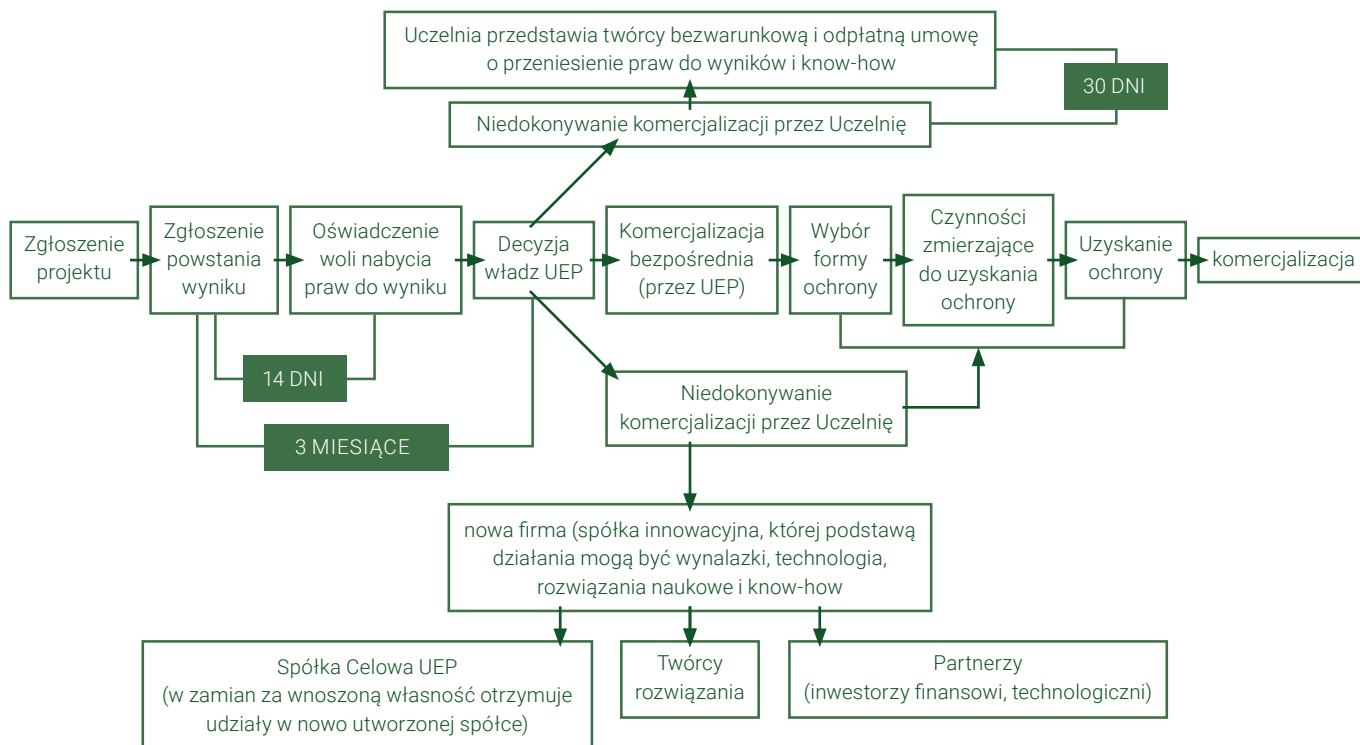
Uczelnia przedstawia twórcy bezwarunkową i odpłatną umowę o przeniesienie praw do wyników i know-how

30 DNI

Niedokonywanie komercjalizacji przez Uczelnię

Zgłoszenie projektu

Zgłoszenie powstania wyniku

Oświadczenie woli nabycia praw do wyniku

Decyzja władz UEP

Komercjalizacja bezpośrednia (przez UEP)

Wybór formy ochrony

Czynności zmierzające do uzyskania ochrony

Uzyskanie ochrony

komercjalizacja

14 DNI

3 MIESIĄCE

Niedokonywanie komercjalizacji przez Uczelnię

nowa firma (spółka innowacyjna, której podstawą działania mogą być wynalazki, technologia, rozwiązania naukowe i know-how

Spółka Celowa UEP (w zamian za wnoszoną własność otrzymuje udziały w nowo utworzonej spółce)

Twórcy rozwiązania

Partnerzy (inwestorzy finansowi, technologiczni)